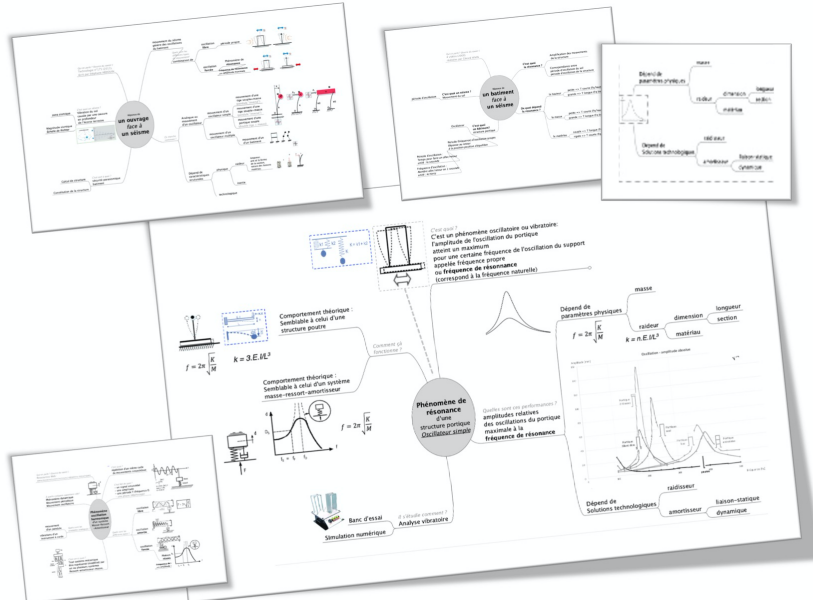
un ouvrage
face à
un séisme

un bâtiment
face à
un séisme

Dépend de paramètres physiques
masse
raideur
dimension
longueur
section
matériau

Dépend de Solutions technologiques
raideur
amortisseur
liaison statique
dynamique

C'est quoi ?
C'est un phénomène oscillatoire ou vibratoire:
l'amplitude de l'oscillation du portique
atteint un maximum
pour une certaine fréquence de l'oscillation du support
appelée fréquence propre
ou fréquence de résonance
(correspond à la fréquence naturelle)

Comportement théorique :
Semblable à celui d'une
structure poutre

$k = 3.E.I/L^3$

$f = 2\pi\sqrt{\frac{K}{M}}$

Comment ça fonctionne ?

Comportement théorique :
Semblable à celui d'un système
masse-ressort-amortisseur

$f = 2\pi\sqrt{\frac{K}{M}}$

Phénomène de
résonance
d'une
structure portique
Oscillateur simple

Quelles sont ses performances ?
amplitudes relatives
des oscillations du portique
maximale à la
fréquence de résonance

Dépend de
paramètres physiques
masse
raideur
dimension
longueur
section
matériau

$f = 2\pi\sqrt{\frac{K}{M}}$

$k = n.E.I/L^3$

Oscillations - amplitude absolue

Dépend de
Solutions technologiques
raideur
amortisseur
liaison-statique
dynamique

Il s'étudie comment ?
Banc d'essai
Analyse vibratoire
Simulation numérique

Phénomène
de
résonance